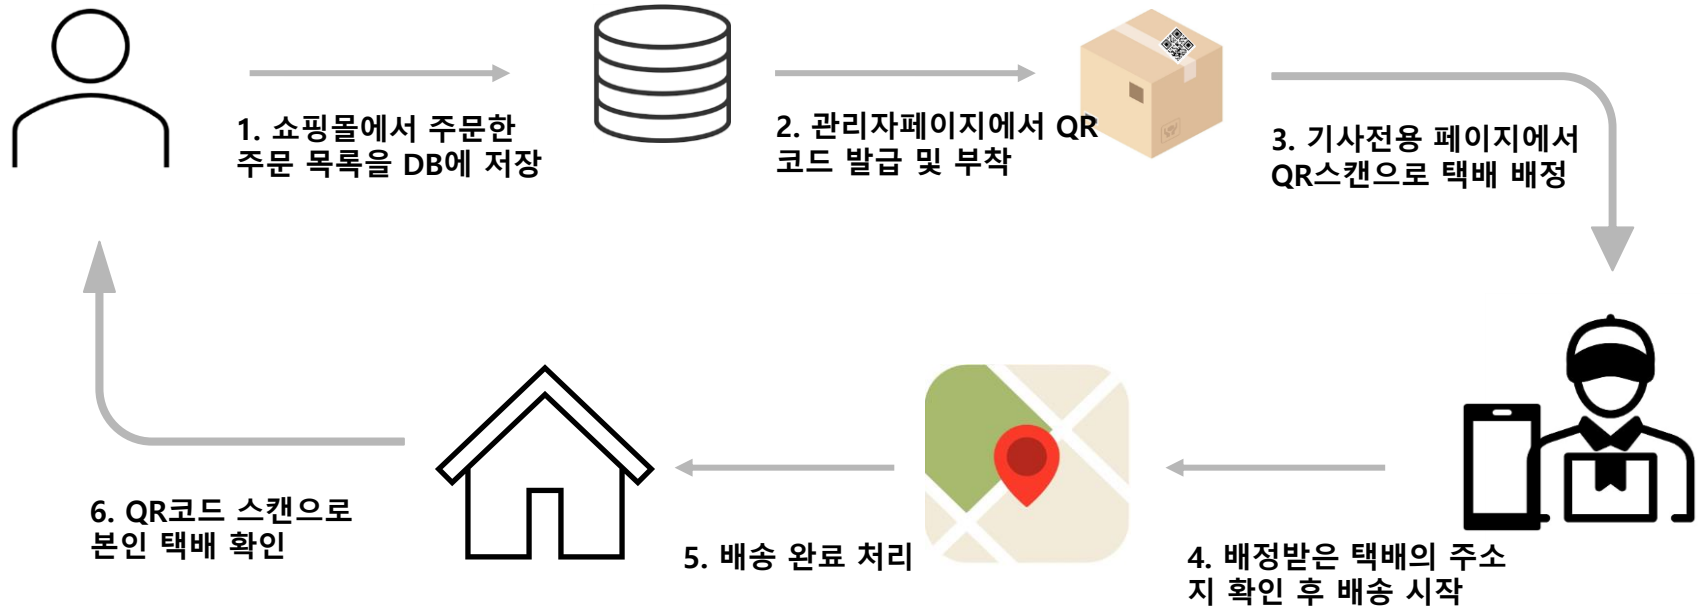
1. 쇼핑몰에서 주문한 주문 목록을 DB에 저장

2. 관리자페이지에서 QR 코드 발급 및 부착

3. 기사전용 페이지에서 QR스캔으로 택배 배정

4. 배정받은 택배의 주소지 확인 후 배송 시작

5. 배송 완료 처리

6. QR코드 스캔으로 본인 택배 확인